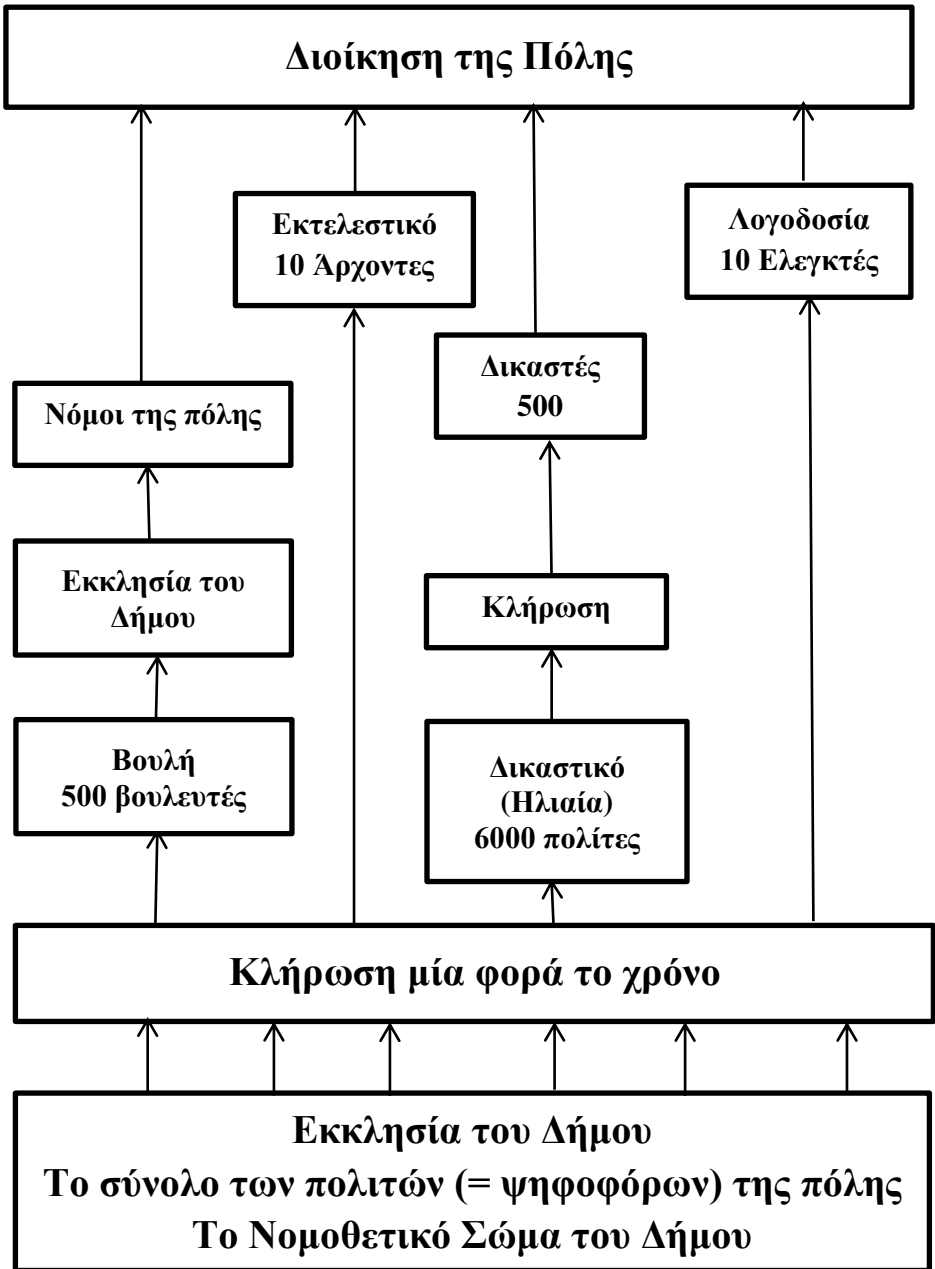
Διοίκηση της Πόλης

Εκτελεστικό
10 Άρχοντες

Λογοδοσία
10 Ελεγκτές

Δικαστές
500

Νόμοι της πόλης

Εκκλησία του Δήμου

Κλήρωση

Βουλή
500 βουλευτές

Δικαστικό
(Ηλιαία)
6000 πολίτες

Κλήρωση μία φορά το χρόνο

Εκκλησία του Δήμου
Το σύνολο των πολιτών (= ψηφοφόρων) της πόλης
Το Νομοθετικό Σώμα του Δήμου